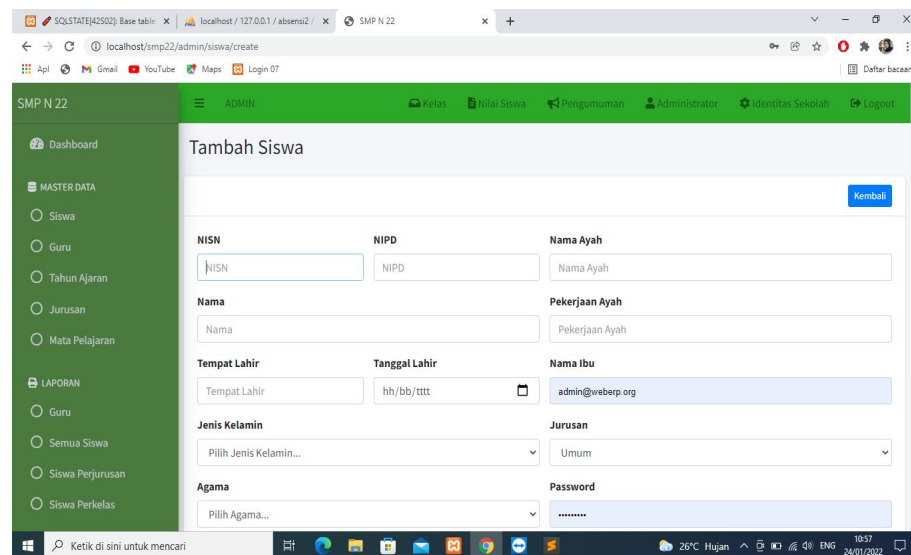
SQLSTATE[42S02]: Base table × | localhost / 127.0.0.1 / absensi2 / × | SMP N 22 × | +

localhost/smp22/admin/siswa/create

Apl | Gmail | YouTube | Maps | Login 07 | Daftar bacaan

SMP N 22

ADMIN | Kelas | Nilai Siswa | Pengumuman | Administrator | Identitas Sekolah | Logout

Dashboard

MASTER DATA

Siswa

Guru

Tahun Ajaran

Jurusan

Mata Pelajaran

LAPORAN

Guru

Semua Siswa

Siswa Perjurusan

Siswa Perkelas

Tambah Siswa

Kembali

NISN

NISN

NIPD

NIPD

Nama Ayah

Nama Ayah

Nama

Nama

Pekerjaan Ayah

Pekerjaan Ayah

Tempat Lahir

Tempat Lahir

Tanggal Lahir

hh/bb/tttt

Nama Ibu

admin@weberp.org

Jenis Kelamin

Pilih Jenis Kelamin...

Jurusan

Umum

Agama

Pilih Agama...

Password

•••••••••

Ketik di sini untuk mencari

26°C Hujan ENG 10:57 24/01/2022